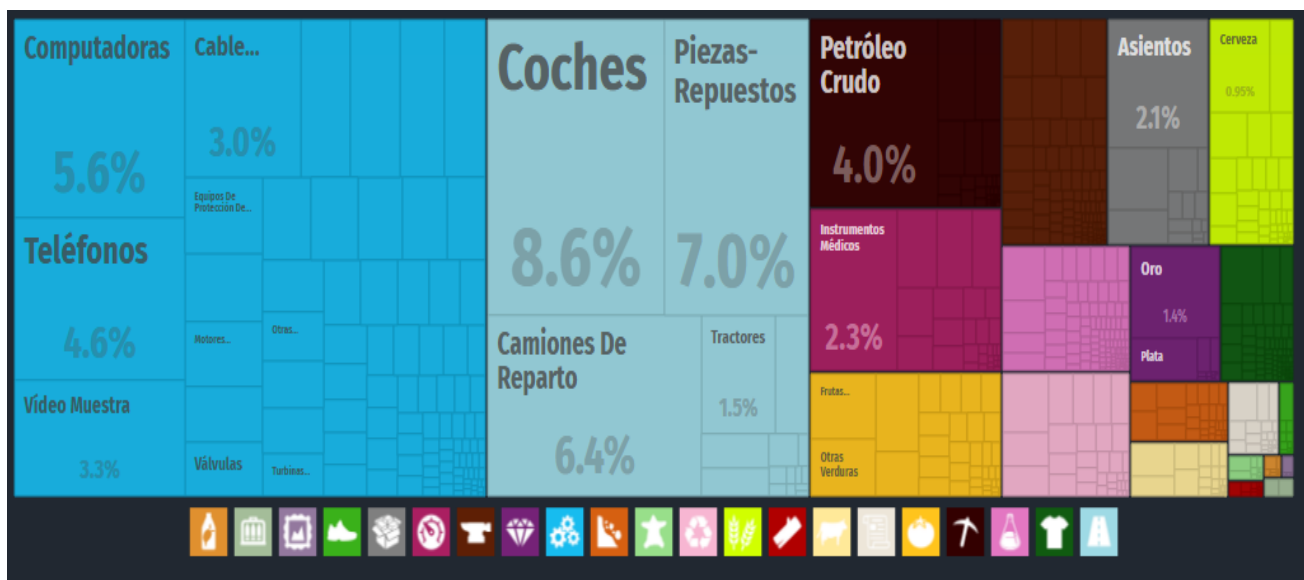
Computadoras

5.6%

Cable...

3.0%

Equipos De Protección De...

Teléfonos

4.6%

Motores...

Otras...

Vídeo Muestra

3.3%

Válvulas

Turbinas...

Coches

8.6%

Piezas-Repuestos

7.0%

Camiones De Reparto

6.4%

Tractores

1.5%

Petróleo Crudo

4.0%

Instrumentos Médicos

2.3%

Frutas...

Otras Verduras

Asientos

2.1%

Cerveza

0.95%

Oro

1.4%

Plata